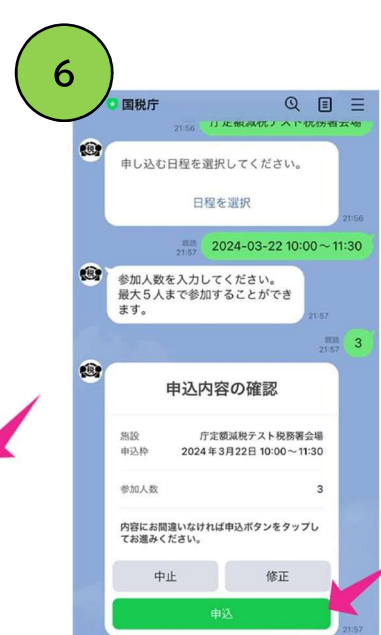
6

国税庁

21:56 庁定額減税テスト税務署会場

申し込む日程を選択してください。

日程を選択

21:56

既読 21:57 2024-03-22 10:00～11:30

参加人数を入力してください。最大５人まで参加することができます。

21:57

既読 21:57 3

申込内容の確認

施設 庁定額減税テスト税務署会場
申込枠 2024年3月22日 10:00～11:30

参加人数 3

内容にお間違いなければ申込ボタンをタップしてお進みください。

中止 修正

申込

21:57